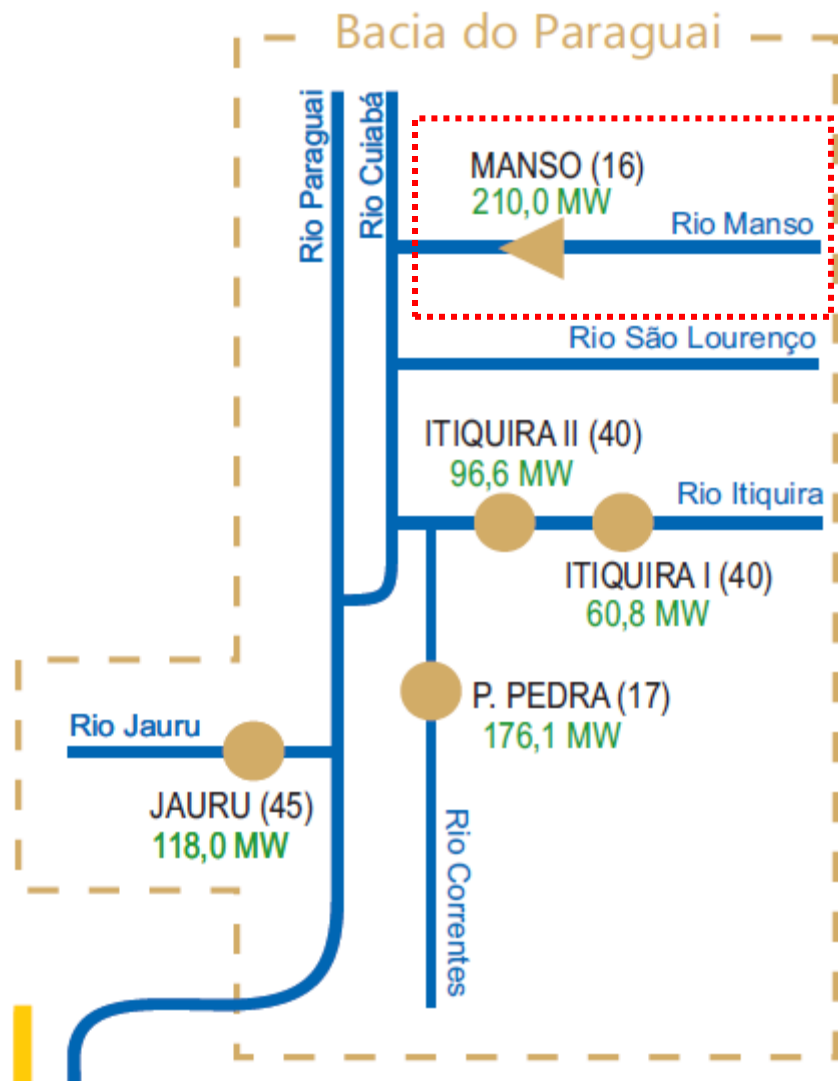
Bacia do Paraguai

Rio Paraguai

Rio Cuiabá

MANSO (16)
210,0 MW

Rio Manso

Rio São Lourenço

ITIQUIRA II (40)
96,6 MW

Rio Itiquira

ITIQUIRA I (40)
60,8 MW

P. PEDRA (17)
176,1 MW

Rio Jauru

JAURU (45)
118,0 MW

Rio Correntes